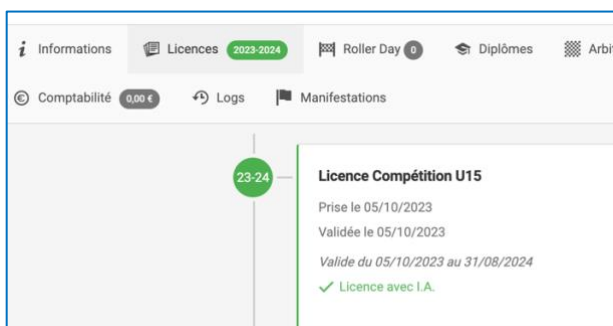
Informations Licences 2023-2024 Roller Day 0 Diplômes Arbi

Comptabilité 0,00 € Logs Manifestations

23-24

Licence Compétition U15

Prise le 05/10/2023

Validée le 05/10/2023

Valide du 05/10/2023 au 31/08/2024

Licence avec I.A.